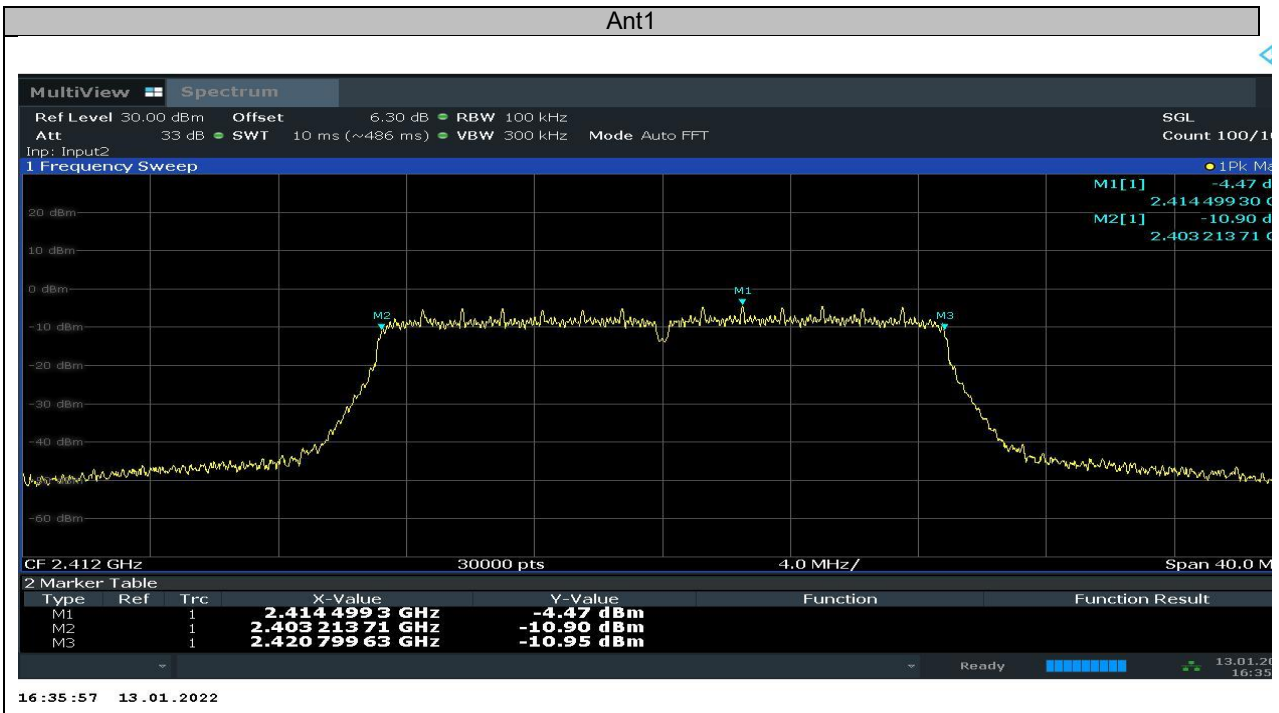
Ant1

MultiView Spectrum

Ref Level 30.00 dBm Offset 6.30 dB ● RBW 100 kHz
Att 33 dB ● SWT 10 ms (~486 ms) ● VBW 300 kHz Mode Auto FFT
Inp: Input2

SGL
Count 100/1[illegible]

1 Frequency Sweep

●1Pk Ma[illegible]

M1[1] -4.47 d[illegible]
2.414 499 30 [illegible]
M2[1] -10.90 d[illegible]
2.403 213 71 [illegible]

20 dBm
10 dBm
0 dBm
-10 dBm
-20 dBm
-30 dBm
-40 dBm
-60 dBm

M1
M2
M3

CF 2.412 GHz 30000 pts 4.0 MHz/ Span 40.0 M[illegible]

2 Marker Table

| Type | Ref | Trc | X-Value | Y-Value | Function | Function Result |
|---|---|---|---|---|---|---|
| M1 | | 1 | 2.414 499 3 GHz | -4.47 dBm | | |
| M2 | | 1 | 2.403 213 71 GHz | -10.90 dBm | | |
| M3 | | 1 | 2.420 799 63 GHz | -10.95 dBm | | |

Ready

13.01.20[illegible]
16:35

16:35:57 13.01.2022